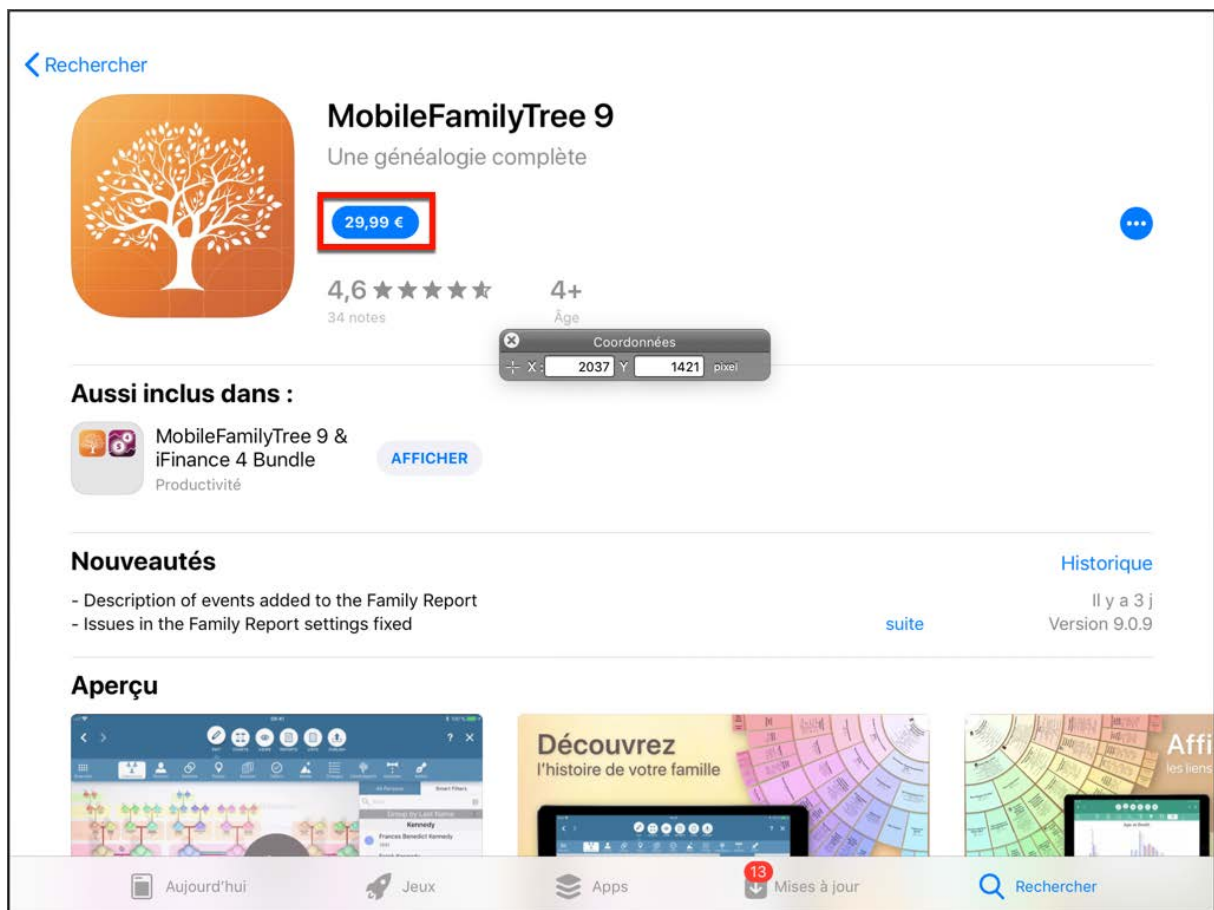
Rechercher

MobileFamilyTree 9

Une généalogie complète

29,99 €

4,6 ★★★★★
34 notes

4+
Âge

Coordonnées
X: 2037 Y 1421 pixel

Aussi inclus dans :

MobileFamilyTree 9 & iFinance 4 Bundle
Productivité

AFFICHER

Nouveautés

Historique

- Description of events added to the Family Report
- Issues in the Family Report settings fixed

suite

Il y a 3 j
Version 9.0.9

Aperçu

Découvrez
l'histoire de votre famille

Affi
les liens

Aujourd'hui

Jeux

Apps

13
Mises à jour

Rechercher